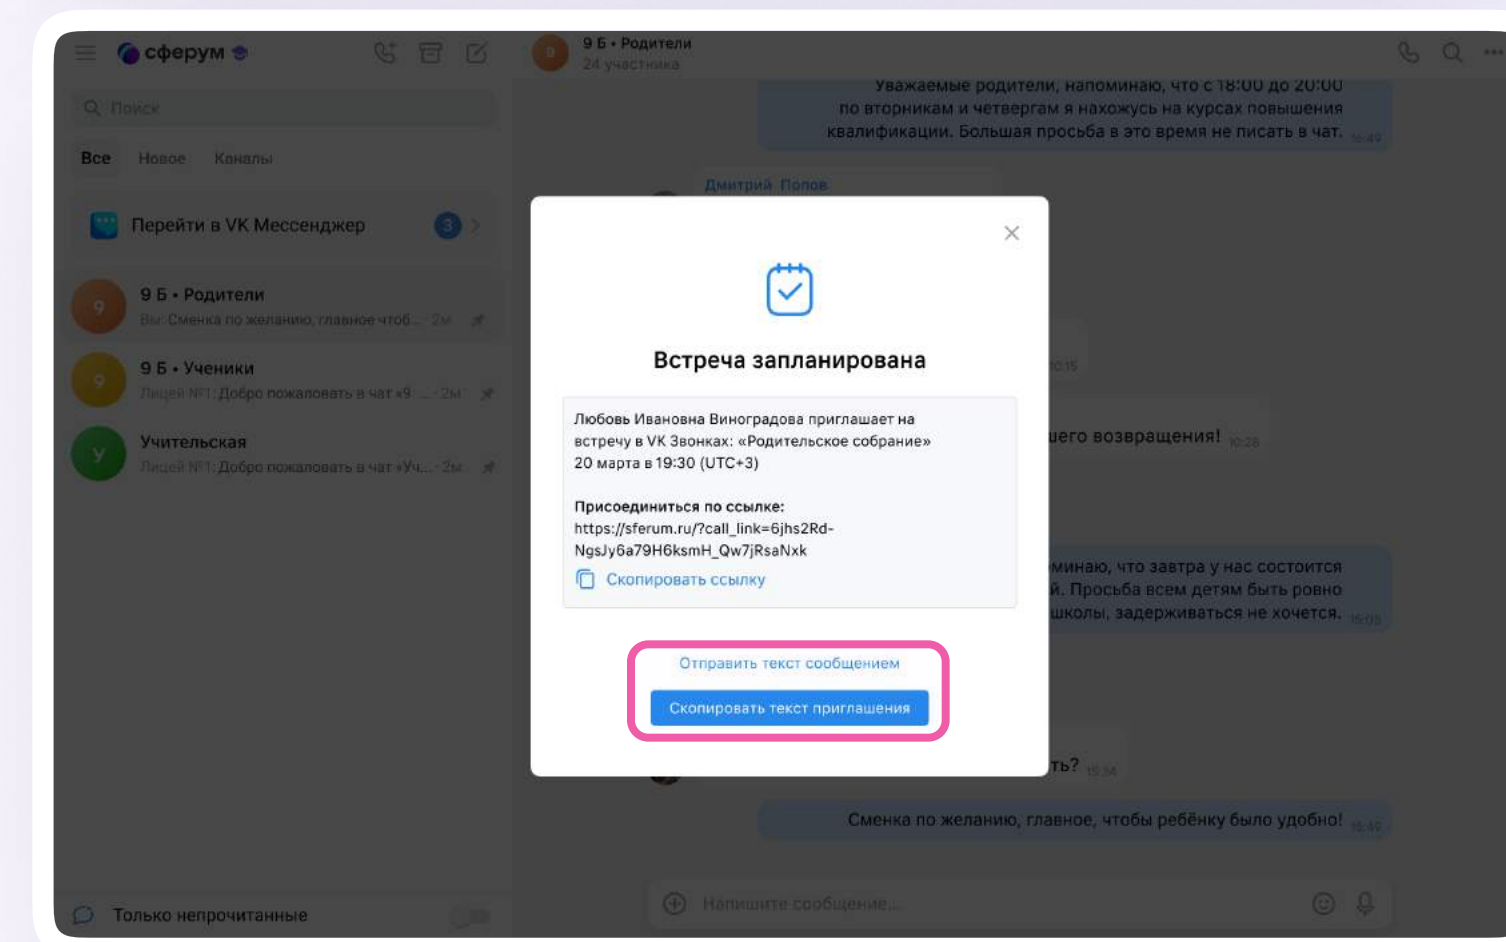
сферум

Поиск

Все Новое Каналы

Перейти в VK Мессенджер 3

9 Б • Родители
Вы: Сменка по желанию, главное чтоб... 2м

9 Б • Ученики
Лицей №1: Добро пожаловать в чат «9 ... 2м

Учительская
Лицей №1: Добро пожаловать в чат «Уч... 2м

Только непрочитанные

9 Б • Родители
24 участника

Уважаемые родители, напоминаю, что с 18:00 до 20:00 по вторникам и четвергам я нахожусь на курсах повышения квалификации. Большая просьба в это время не писать в чат. 15:49

Дмитрий Попов

10:15

шего возвращения! 10:28

минаю, что завтра у нас состоится й. Просьба всем детям быть ровно школы, задерживаться не хочется. 15:03

ть? 15:34

Сменка по желанию, главное, чтобы ребёнку было удобно! 15:49

Напишите сообщение...

Встреча запланирована

Любовь Ивановна Виноградова приглашает на встречу в VK Звонках: «Родительское собрание» 20 марта в 19:30 (UTC+3)

Присоединиться по ссылке:
https://sferum.ru/?call_link=6jhs2Rd-NgsJy6a79H6ksmH_Qw7jRsaNxk

Скопировать ссылку

Отправить текст сообщением

Скопировать текст приглашения